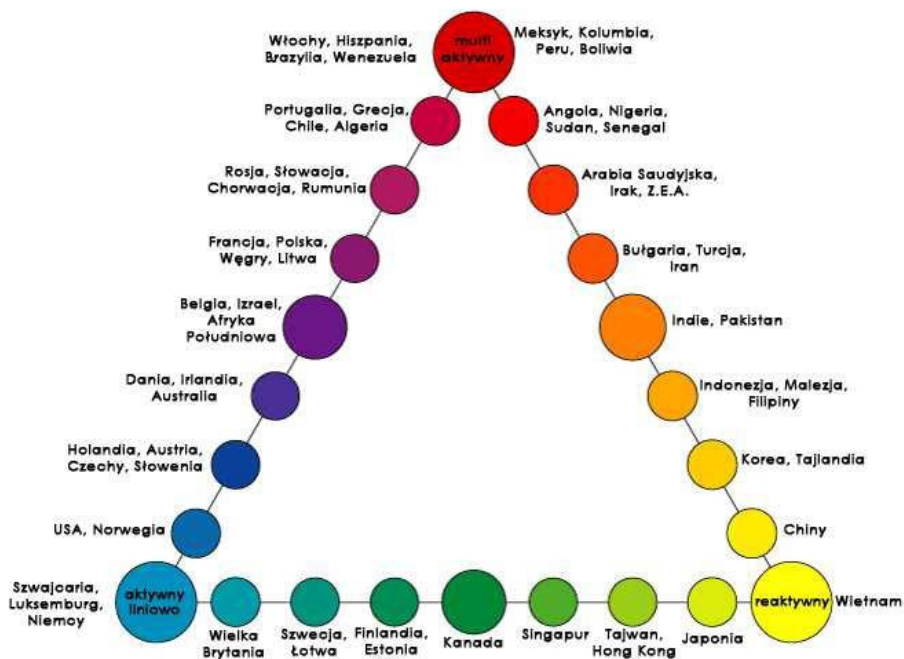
Włochy, Hiszpania, Brazylia, Wenezuela

multi aktywny

Meksyk, Kolumbia, Peru, Boliwia

Portugalia, Grecja, Chile, Algeria

Angola, Nigeria, Sudan, Senegal

Rosja, Słowacja, Chorwacja, Rumunia

Arabia Saudyjska, Irak, Z.E.A.

Francja, Polska, Węgry, Litwa

Bułgaria, Turcja, Iran

Belgia, Izrael, Afryka Południowa

Indie, Pakistan

Dania, Irlandia, Australia

Indonezja, Malezja, Filipiny

Holandia, Austria, Czechy, Słowenia

Korea, Tajlandia

USA, Norwegia

Chiny

Szwajcaria, Luksemburg, Niemcy

aktywny liniowo

Wielka Brytania

Szwecja, Łotwa

Finlandia, Estonia

Kanada

Singapur

Tajwan, Hong Kong

Japonia

reaktywny

Wietnam